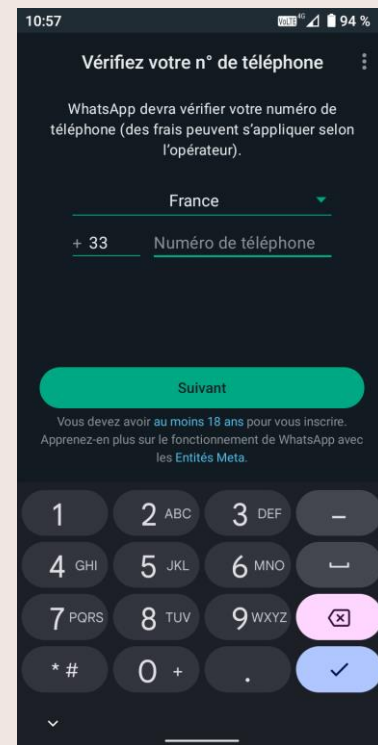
10:57

VoLTE 4G 94 %

Vérifiez votre n° de téléphone

WhatsApp devra vérifier votre numéro de téléphone (des frais peuvent s'appliquer selon l'opérateur).

France

+ 33 Numéro de téléphone

Suivant

Vous devez avoir au moins 18 ans pour vous inscrire. Apprenez-en plus sur le fonctionnement de WhatsApp avec les Entités Meta.

1
2 ABC
3 DEF
–
4 GHI
5 JKL
6 MNO
7 PQRS
8 TUV
9 WXYZ
* #
0 +
.